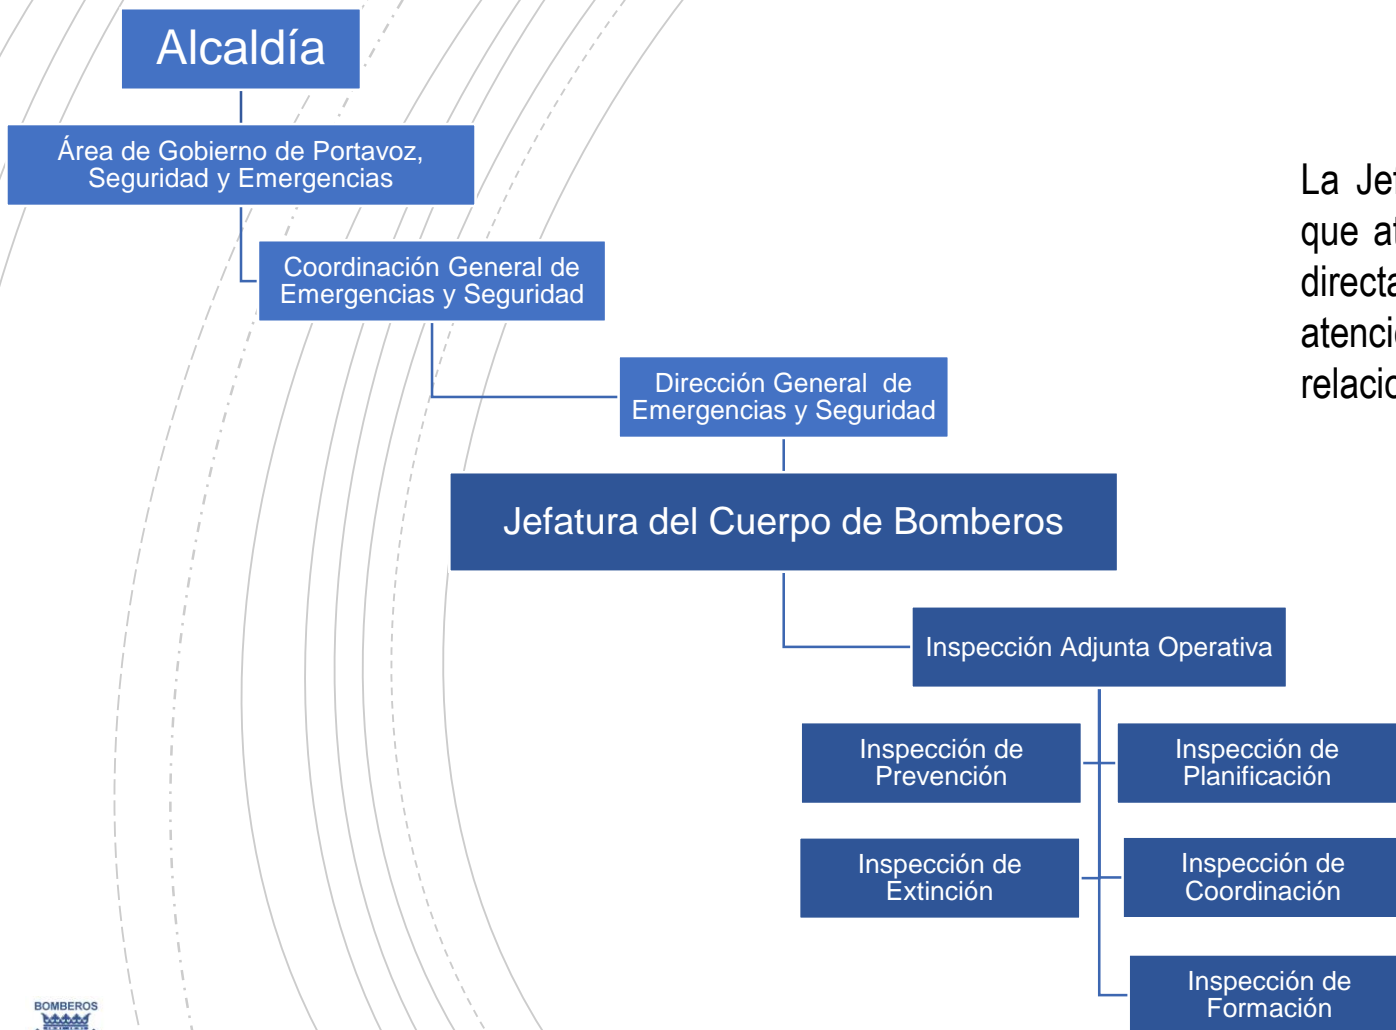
Alcaldía

Área de Gobierno de Portavoz, Seguridad y Emergencias

Coordinación General de Emergencias y Seguridad

Dirección General de Emergencias y Seguridad

Jefatura del Cuerpo de Bomberos

Inspección Adjunta Operativa

Inspección de Prevención

Inspección de Planificación

Inspección de Extinción

Inspección de Coordinación

Inspección de Formación

La Je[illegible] que a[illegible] direct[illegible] atenci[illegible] relaci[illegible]

BOMBEROS